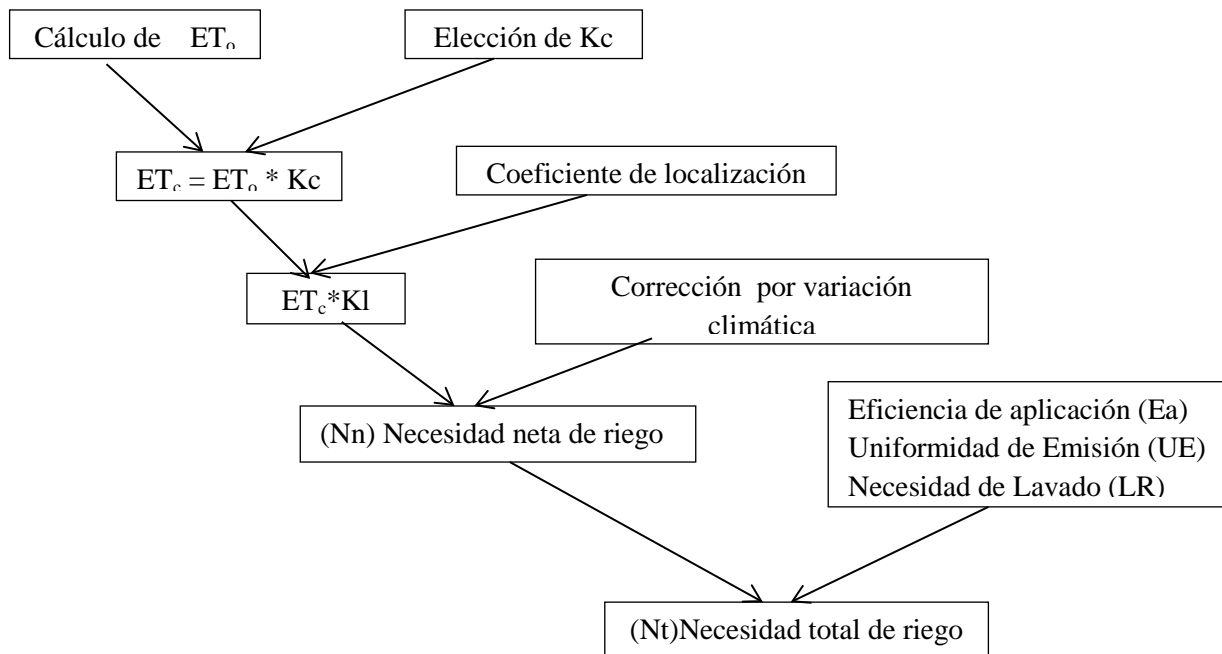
Cálculo de $ET_o$

Elección de Kc

$ET_c = ET_o * Kc$

Coeficiente de localización

$ET_c*Kl$

Corrección por variación climática

(Nn) Necesidad neta de riego

Eficiencia de aplicación (Ea)
Uniformidad de Emisión (UE)
Necesidad de Lavado (LR)

(Nt)Necesidad total de riego